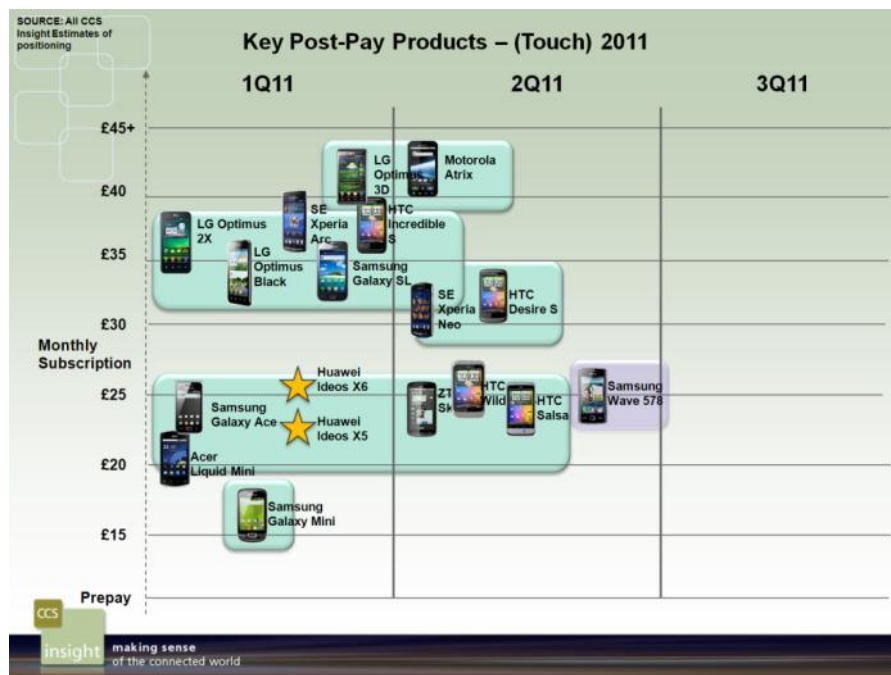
SOURCE: All CCS Insight Estimates of positioning

Key Post-Pay Products – (Touch) 2011

1Q11

2Q11

3Q11

£45+

£40

£35

£30

£25

£20

£15

Prepay

Monthly Subscription

LG Optimus 3D

Motorola Atrix

SE Xperia Arc

HTC Incredible S

LG Optimus 2X

LG Optimus Black

Samsung Galaxy SL

SE Xperia Neo

HTC Desire S

Huawei Ideos X6

Huawei Ideos X5

Samsung Galaxy Ace

ZT Sk

HTC Wild

HTC Salsa

Samsung Wave 578

Acer Liquid Mini

Samsung Galaxy Mini

CCS insight

making sense of the connected world